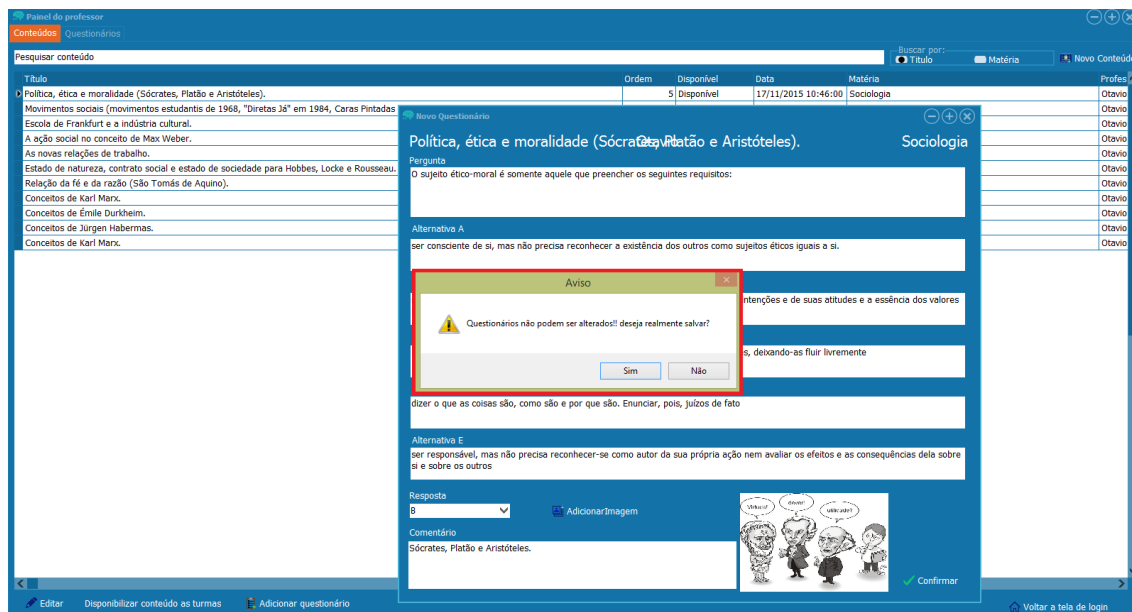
Painel do professor

Conteúdos Questionários

Pesquisar conteúdo

Buscar por:
Título Matéria

Novo Conteúdo

| Título | Ordem | Disponível | Data | Matéria | Profes |
|---|---|---|---|---|---|
| Política, ética e moralidade (Sócrates, Platão e Aristóteles). | 5 | Disponível | 17/11/2015 10:46:00 | Sociologia | Otavio |
| Movimentos sociais (movimentos estudantis de 1968, "Diretas Já" em 1984, Caras Pintadas | | | | | Otavio |
| Escola de Frankfurt e a indústria cultural. | | | | | Otavio |
| A ação social no conceito de Max Weber. | | | | | Otavio |
| As novas relações de trabalho. | | | | | Otavio |
| Estado de natureza, contrato social e estado de sociedade para Hobbes, Locke e Rousseau. | | | | | Otavio |
| Relação da fé e da razão (São Tomás de Aquino). | | | | | Otavio |
| Conceitos de Karl Marx. | | | | | Otavio |
| Conceitos de Émile Durkheim. | | | | | Otavio |
| Conceitos de Jürgen Habermas. | | | | | Otavio |
| Conceitos de Karl Marx. | | | | | Otavio |

Novo Questionário

Política, ética e moralidade (Sócrates, Platão e Aristóteles). Otavio Sociologia

Pergunta
O sujeito ético-moral é somente aquele que preencher os seguintes requisitos:

Alternativa A
ser consciente de si, mas não precisa reconhecer a existência dos outros como sujeitos éticos iguais a si.

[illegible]ntenções e de suas atitudes e a essência dos valores

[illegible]s, deixando-as fluir livremente

Aviso

Questionários não podem ser alterados!! deseja realmente salvar?

Sim Não

dizer o que as coisas são, como são e por que são. Enunciar, pois, juízos de fato

Alternativa E
ser responsável, mas não precisa reconhecer-se como autor da sua própria ação nem avaliar os efeitos e as consequências dela sobre si e sobre os outros

Resposta
B

AdicionarImagem

Comentário
Sócrates, Platão e Aristóteles.

Confirmar

Editar Disponibilizar conteúdo as turmas Adicionar questionário

Voltar a tela de login